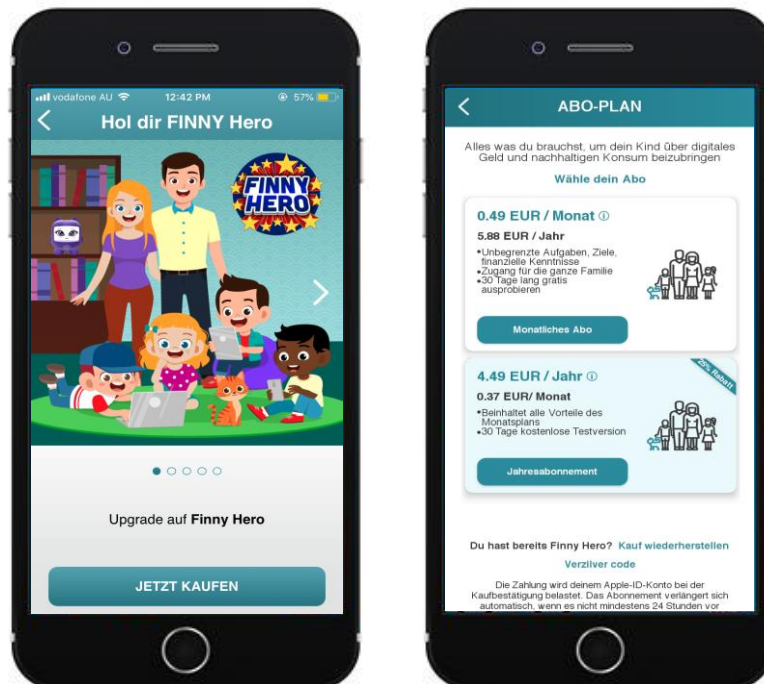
vodafone AU 12:42 PM 57%

Hol dir FINNY Hero

FINNY HERO

Upgrade auf **Finny Hero**

JETZT KAUFEN

ABO-PLAN

Alles was du brauchst, um dein Kind über digitales Geld und nachhaltigen Konsum beizubringen

Wähle dein Abo

0.49 EUR / Monat ⓘ

5.88 EUR / Jahr

•Unbegrenzte Aufgaben, Ziele, finanzielle Kenntnisse
•Zugang für die ganze Familie
•30 Tage lang gratis ausprobieren

Monatliches Abo

20% Rabatt

4.49 EUR / Jahr ⓘ

0.37 EUR/ Monat

•Beinhaltet alle Vorteile des Monatsplans
•30 Tage kostenlose Testversion

Jahresabonnement

Du hast bereits Finny Hero? Kauf wiederherstellen

Verzilver code

Die Zahlung wird deinem Apple-ID-Konto bei der Kaufbestätigung belastet. Das Abonnement verlängert sich automatisch, wenn es nicht mindestens 24 Stunden vor